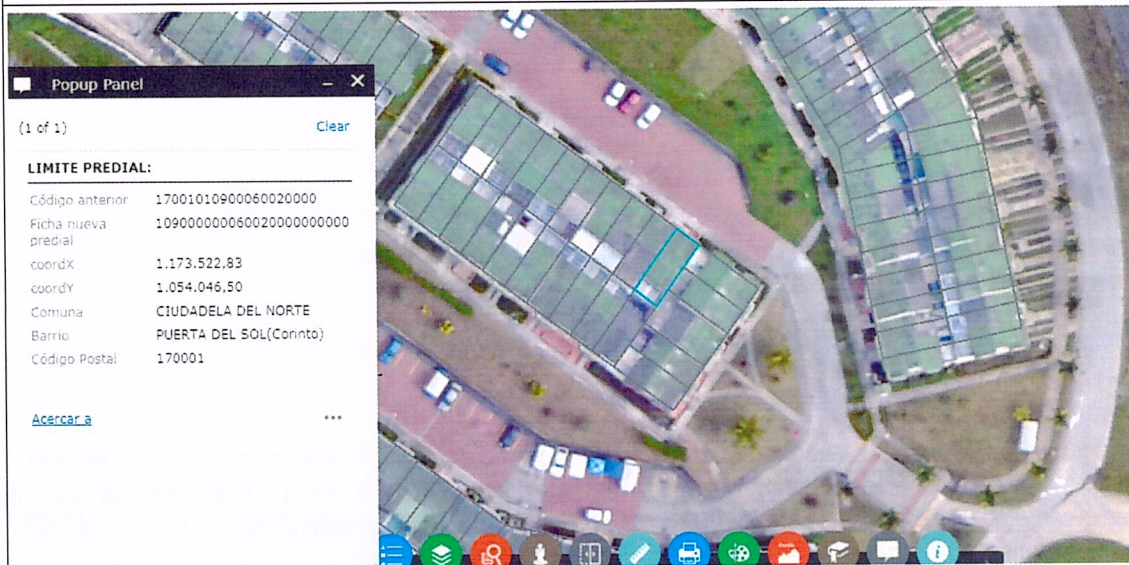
Popup Panel

(1 of 1) Clear

LIMITE PREDIAL:

| | |
|---|---|
| Código anterior | 17001010900060020000 |
| Ficha nueva predial | 1090000000060020000000000 |
| coordX | 1.173.522,83 |
| coordY | 1.054.046,50 |
| Comuna | CIUDADELA DEL NORTE |
| Barrio | PUERTA DEL SOL(Corinto) |
| Código Postal | 170001 |

Acercar a ...